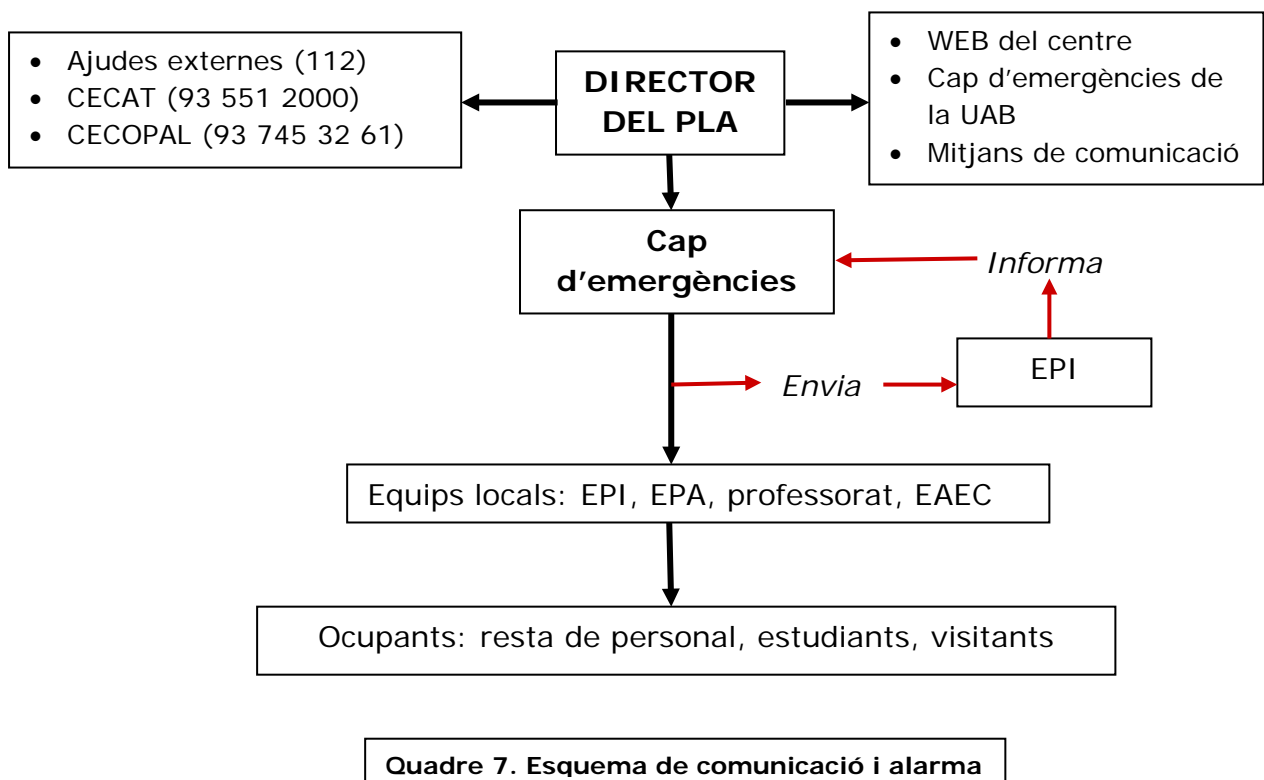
- Ajudes externes (112)
- CECAT (93 551 2000)
- CECOPAL (93 745 32 61)

DIRECTOR DEL PLA

- WEB del centre
- Cap d'emergències de la UAB
- Mitjans de comunicació

Cap d'emergències

Informa

Envia

EPI

Equips locals: EPI, EPA, professorat, EAEC

Ocupants: resta de personal, estudiants, visitants

Quadre 7. Esquema de comunicació i alarma